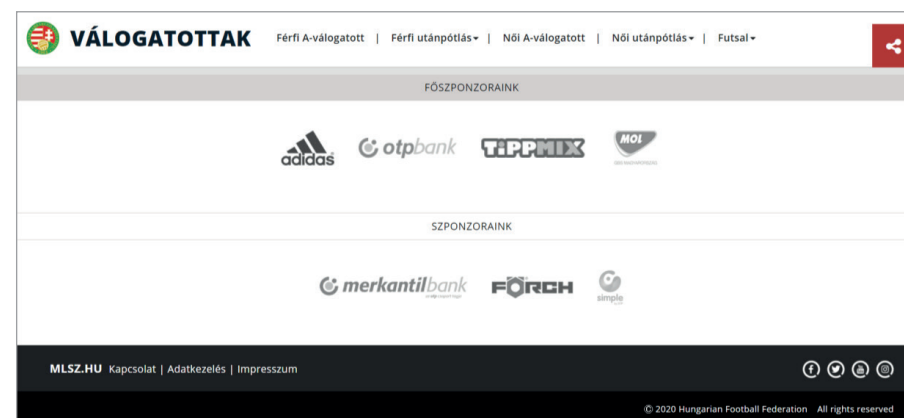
VÁLOGATOTTAK Férfi A-válogatott | Férfi utánpótlás | Női A-válogatott | Női utánpótlás | Futsal

FŐSZPONZORAINK

adidas otpbank TIPPMIX MOL

SZPONZORAINK

merkantilbank FÖRCH simple

MLSZ.HU Kapcsolat | Adatkezelés | Impresszum

© 2020 Hungarian Football Federation All rights reserved